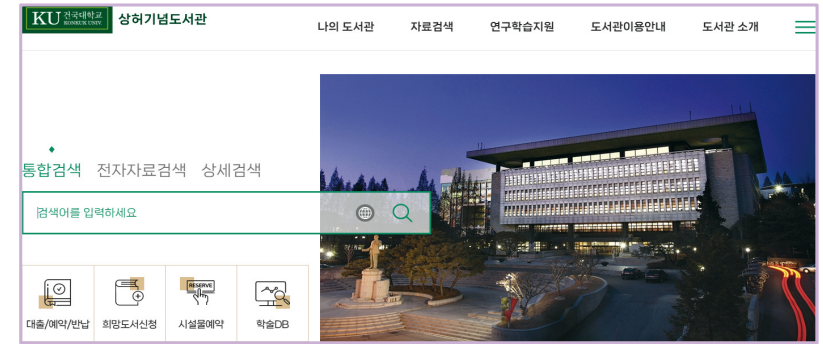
KU 건국대학교 KONKUK UNIV.
상허기념도서관

나의 도서관
자료검색
연구학습지원
도서관이용안내
도서관 소개

통합검색
전자자료검색
상세검색

검색어를 입력하세요

대출/예약/반납
희망도서신청
RESERVE
시설물예약
학술DB